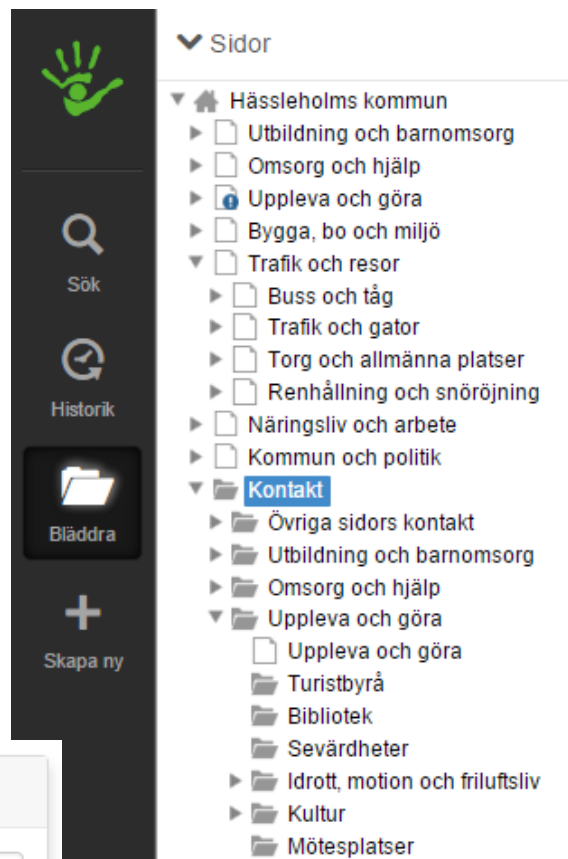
Sök

Historik

Bläddra

Skapa ny

Sidor

Hässleholms kommun
Utbildning och barnomsorg
Omsorg och hjälp
Uppleva och göra
Bygga, bo och miljö
Trafik och resor
Buss och tåg
Trafik och gator
Torg och allmänna platser
Renhållning och snöröjning
Näringsliv och arbete
Kommun och politik
Kontakt
Övriga sidors kontakt
Utbildning och barnomsorg
Omsorg och hjälp
Uppleva och göra
Uppleva och göra
Turistbyrå
Bibliotek
Sevärdheter
Idrott, motion och friluftsliv
Kultur
Mötesplatser